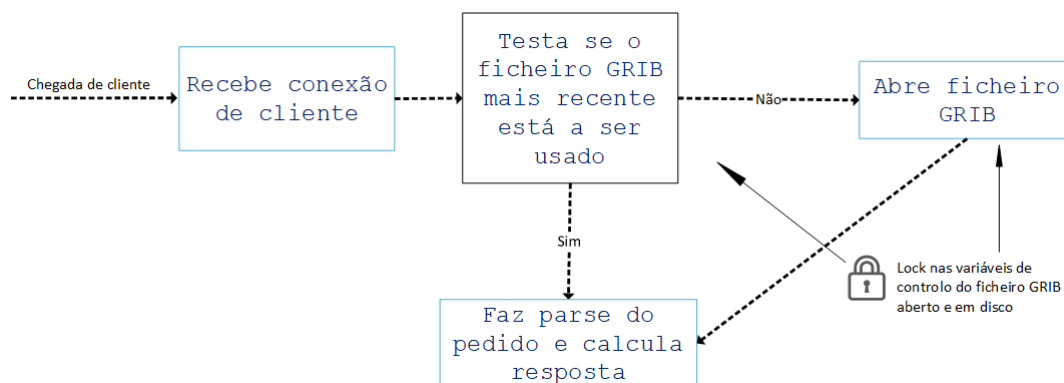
Chegada de cliente

Recebe conexão de cliente

Testa se o ficheiro GRIB mais recente está a ser usado

Não

Abre ficheiro GRIB

Sim

Lock nas variáveis de controlo do ficheiro GRIB aberto e em disco

Faz parse do pedido e calcula resposta